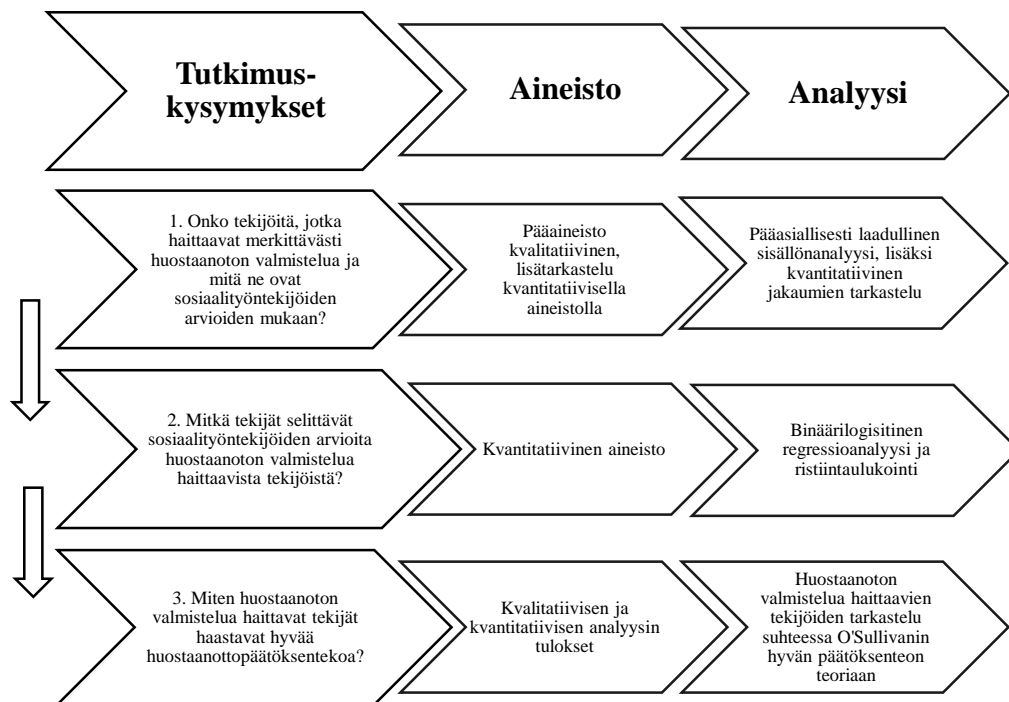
Tutkimus-kysymykset

Aineisto

Analyysi

1. Onko tekijöitä, jotka haittaavat merkittävästi huostaanoton valmistelua ja mitä ne ovat sosiaalityöntekijöiden arvioiden mukaan?

Pääaineisto kvalitatiivinen, lisätarkastelu kvantitatiivisella aineistolla

Pääasiallisesti laadullinen sisällönanalyysi, lisäksi kvantitatiivinen jakaumien tarkastelu

2. Mitkä tekijät selittävät sosiaalityöntekijöiden arvioita huostaanoton valmistelua haittaavista tekijöistä?

Kvantitatiivinen aineisto

Binäärilogisitinen regressioanalyysi ja ristiintaulukointi

3. Miten huostaanoton valmistelua haittavat tekijät haastavat hyvää huostaanottopäätöksentekoa?

Kvalitatiivisen ja kvantitatiivisen analyysin tulokset

Huostaanoton valmistelua haittaavien tekijöiden tarkastelu suhteessa O'Sullivanin hyvän päätöksenteon teoriaan